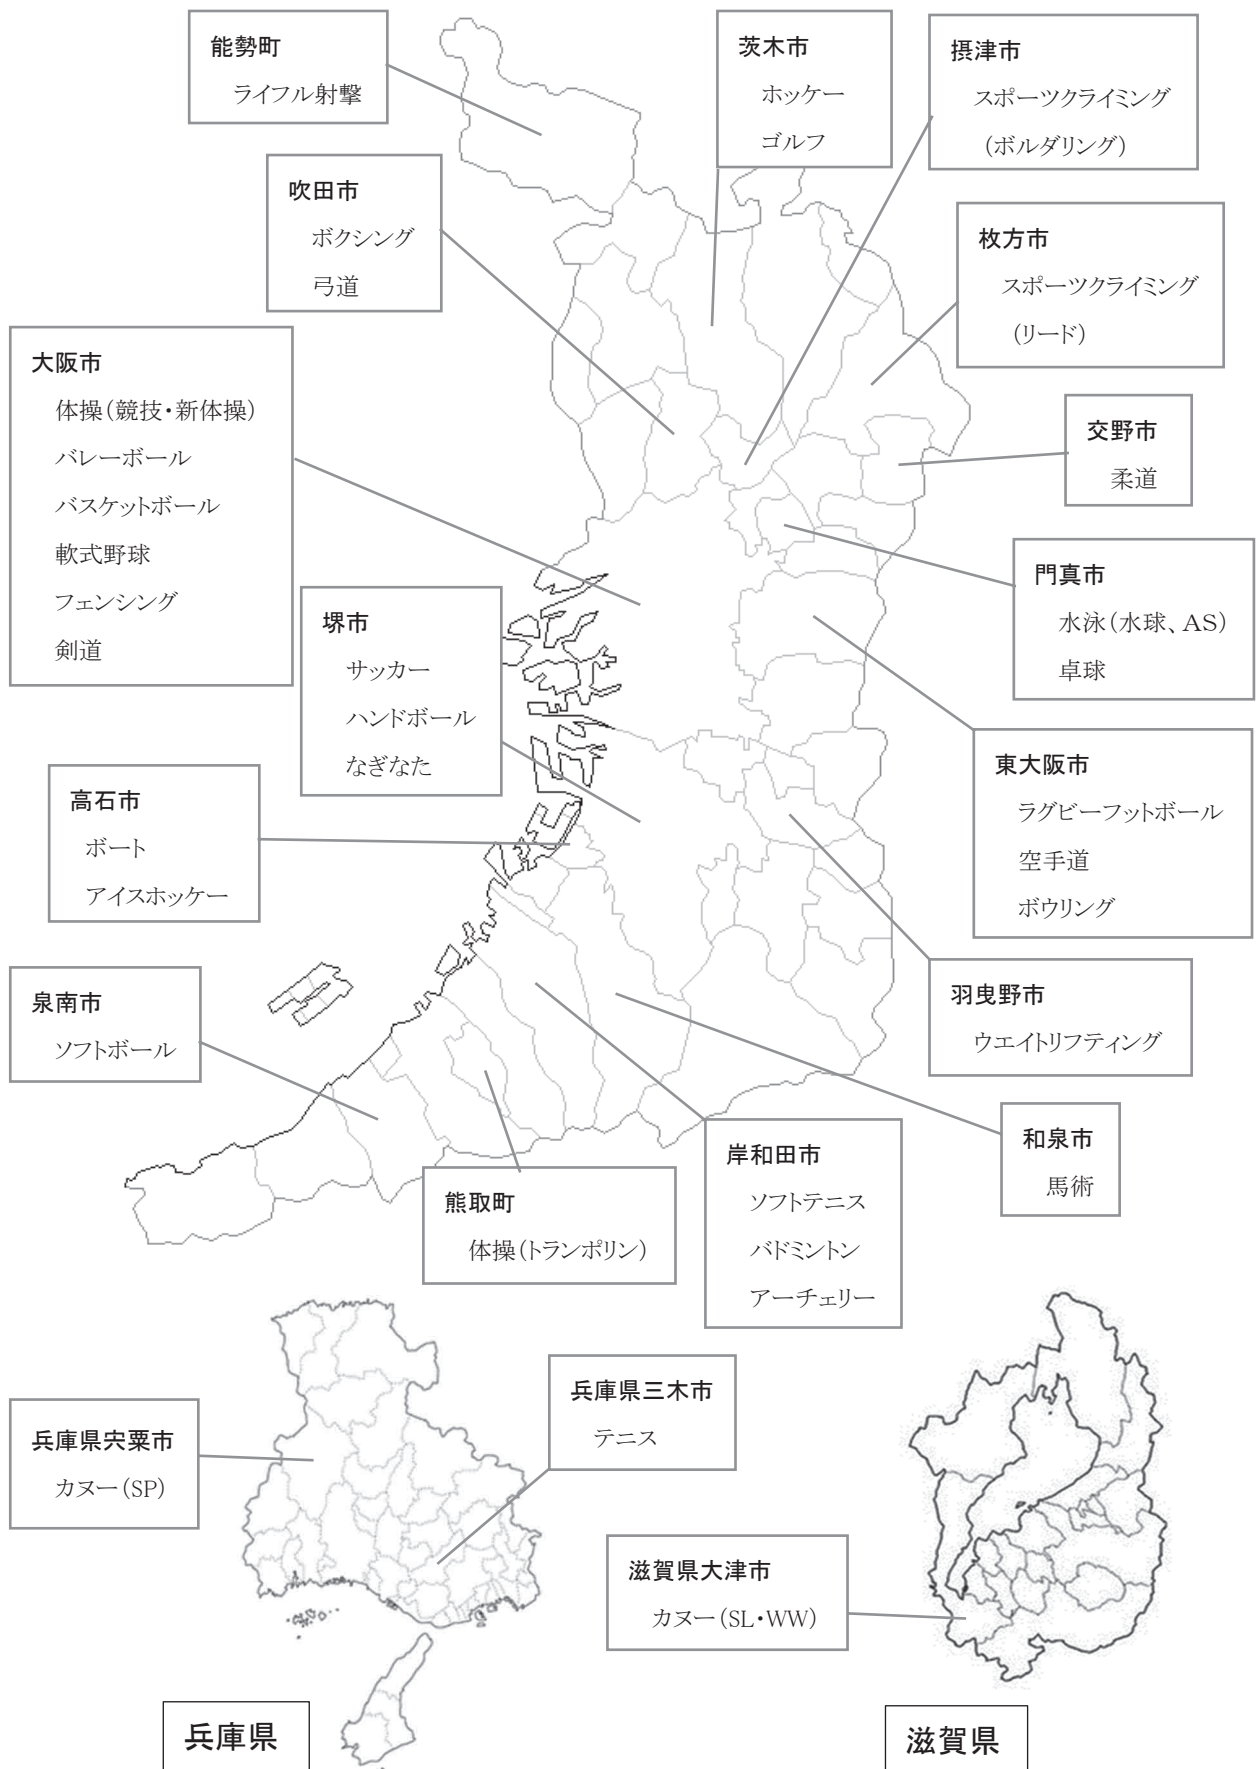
能勢町
ライフル射撃

茨木市
ホッケー
ゴルフ

摂津市
スポーツクライミング
（ボルダリング）

吹田市
ボクシング
弓道

枚方市
スポーツクライミング
（リード）

大阪市
体操（競技・新体操）
バレーボール
バスケットボール
軟式野球
フェンシング
剣道

交野市
柔道

門真市
水泳（水球、AS）
卓球

堺市
サッカー
ハンドボール
なぎなた

東大阪市
ラグビーフットボール
空手道
ボウリング

高石市
ボート
アイスホッケー

羽曳野市
ウエイトリフティング

泉南市
ソフトボール

和泉市
馬術

岸和田市
ソフトテニス
バドミントン
アーチェリー

熊取町
体操（トランポリン）

兵庫県三木市
テニス

兵庫県宍粟市
カヌー（SP）

滋賀県大津市
カヌー（SL・WW）

兵庫県

滋賀県